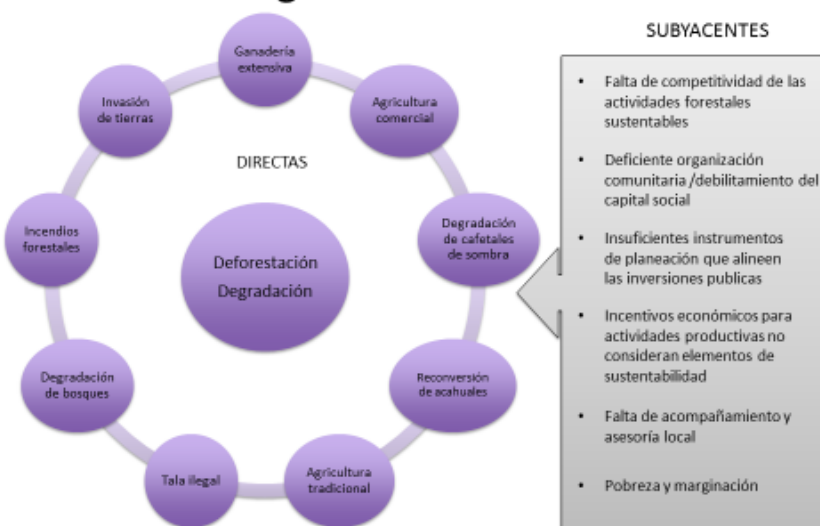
Ganadería extensiva

Agricultura comercial

Degradación de cafetales de sombra

Reconversión de acahuales

Agricultura tradicional

Tala ilegal

Degradación de bosques

Incendios forestales

Invasión de tierras

DIRECTAS

Deforestación Degradación

SUBYACENTES

- Falta de competitividad de las actividades forestales sustentables
- Deficiente organización comunitaria /debilitamiento del capital social
- Insuficientes instrumentos de planeación que alineen las inversiones publicas
- Incentivos económicos para actividades productivas no consideran elementos de sustentabilidad
- Falta de acompañamiento y asesoría local
- Pobreza y marginación